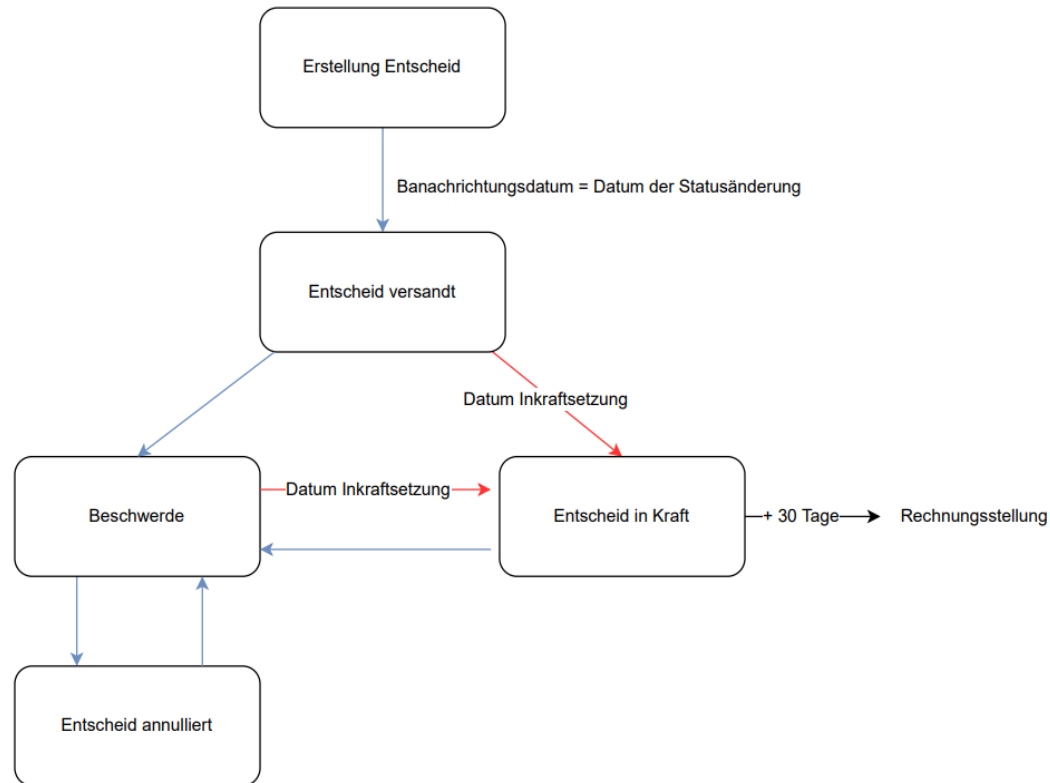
Erstellung Entscheid

Banachrichtungsdatum = Datum der Statusänderung

Entscheid versandt

Datum Inkraftsetzung

Beschwerde

Datum Inkraftsetzung

Entscheid in Kraft

+ 30 Tage

Rechnungsstellung

Entscheid annulliert